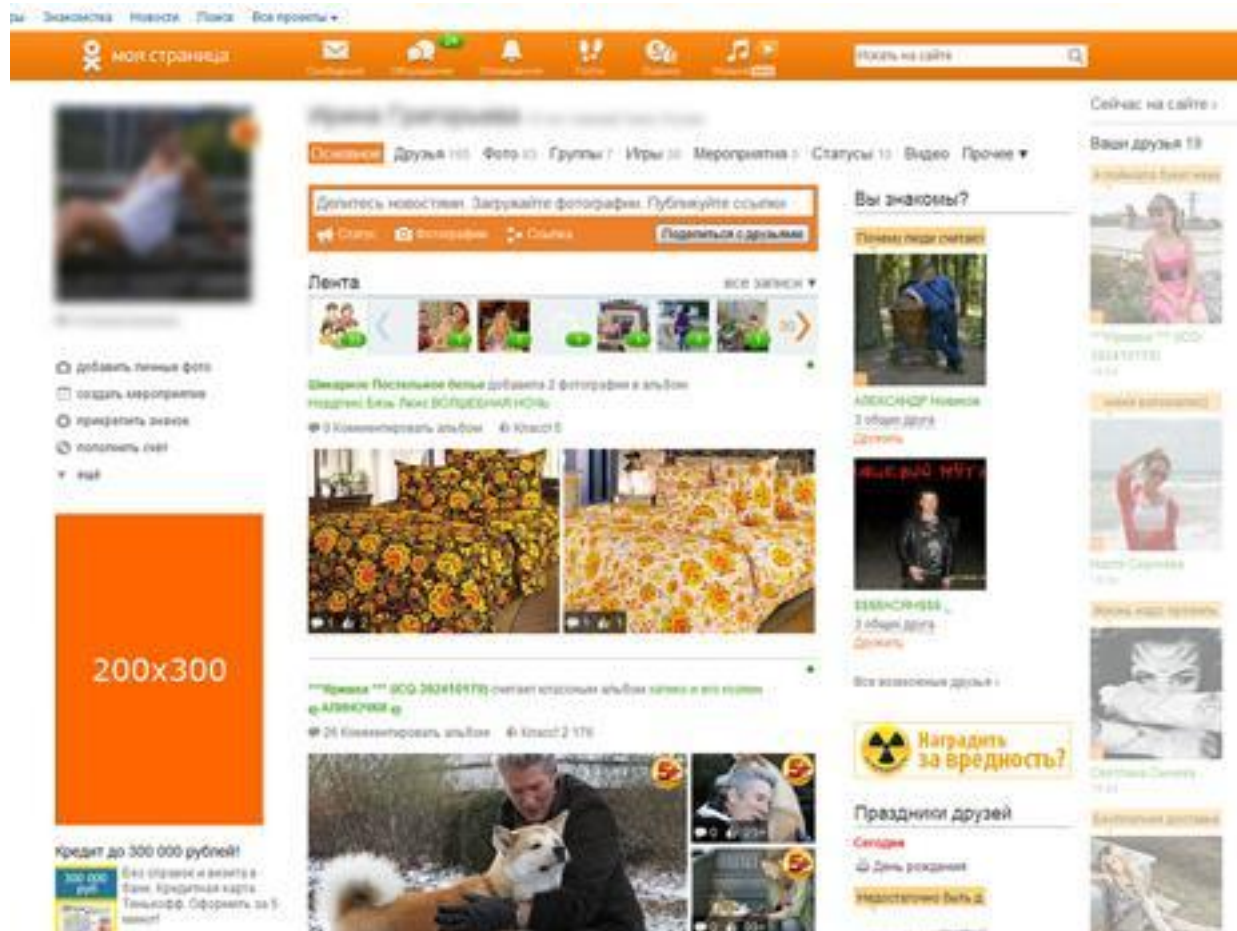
ы Знакомства Новости Поиск Все проекты ▾

моя страница

Искать на сайте

Сейчас на сайте ›

Основное Друзья 165 Фото 63 Группы 7 Игры 30 Мероприятия 0 Статусы 10 Видео Прочее ▾

Ваши друзья 19

Поделитесь новостями. Загружайте фотографии. Публикуйте ссылки

Статус Фотографии Ссылка Поделиться с друзьями

Вы знакомы?

Почему люди считают

Лента все записи ▾

добавить личные фото
создать мероприятие
прикрепить значок
пополнить счет
ещё

Шикарное Постельное белье добавила 2 фотографии в альбом
Комплект Бязь Люкс ВОЛШЕБНАЯ НОЧЬ

0 Комментировать альбом Класс! 0

АЛЕКСАНДР Новиков
3 общих друга
Дружить

3 общих друга
Дружить

Все возможные друзья ›

200x300

***Ирашка *** (ICQ 392410170) считает классным альбом

26 Комментировать альбом Класс! 2 176

Наградить за вредность?

Праздники друзей

Сегодня
День рождения

Недостаточно быть Д

Кредит до 300 000 рублей!

Без справок и визита в банк. Кредитная карта Тинькофф. Оформить за 5 минут!

***Ирашка *** (ICQ 392410170)

Настя Саранова

Светлана Олина